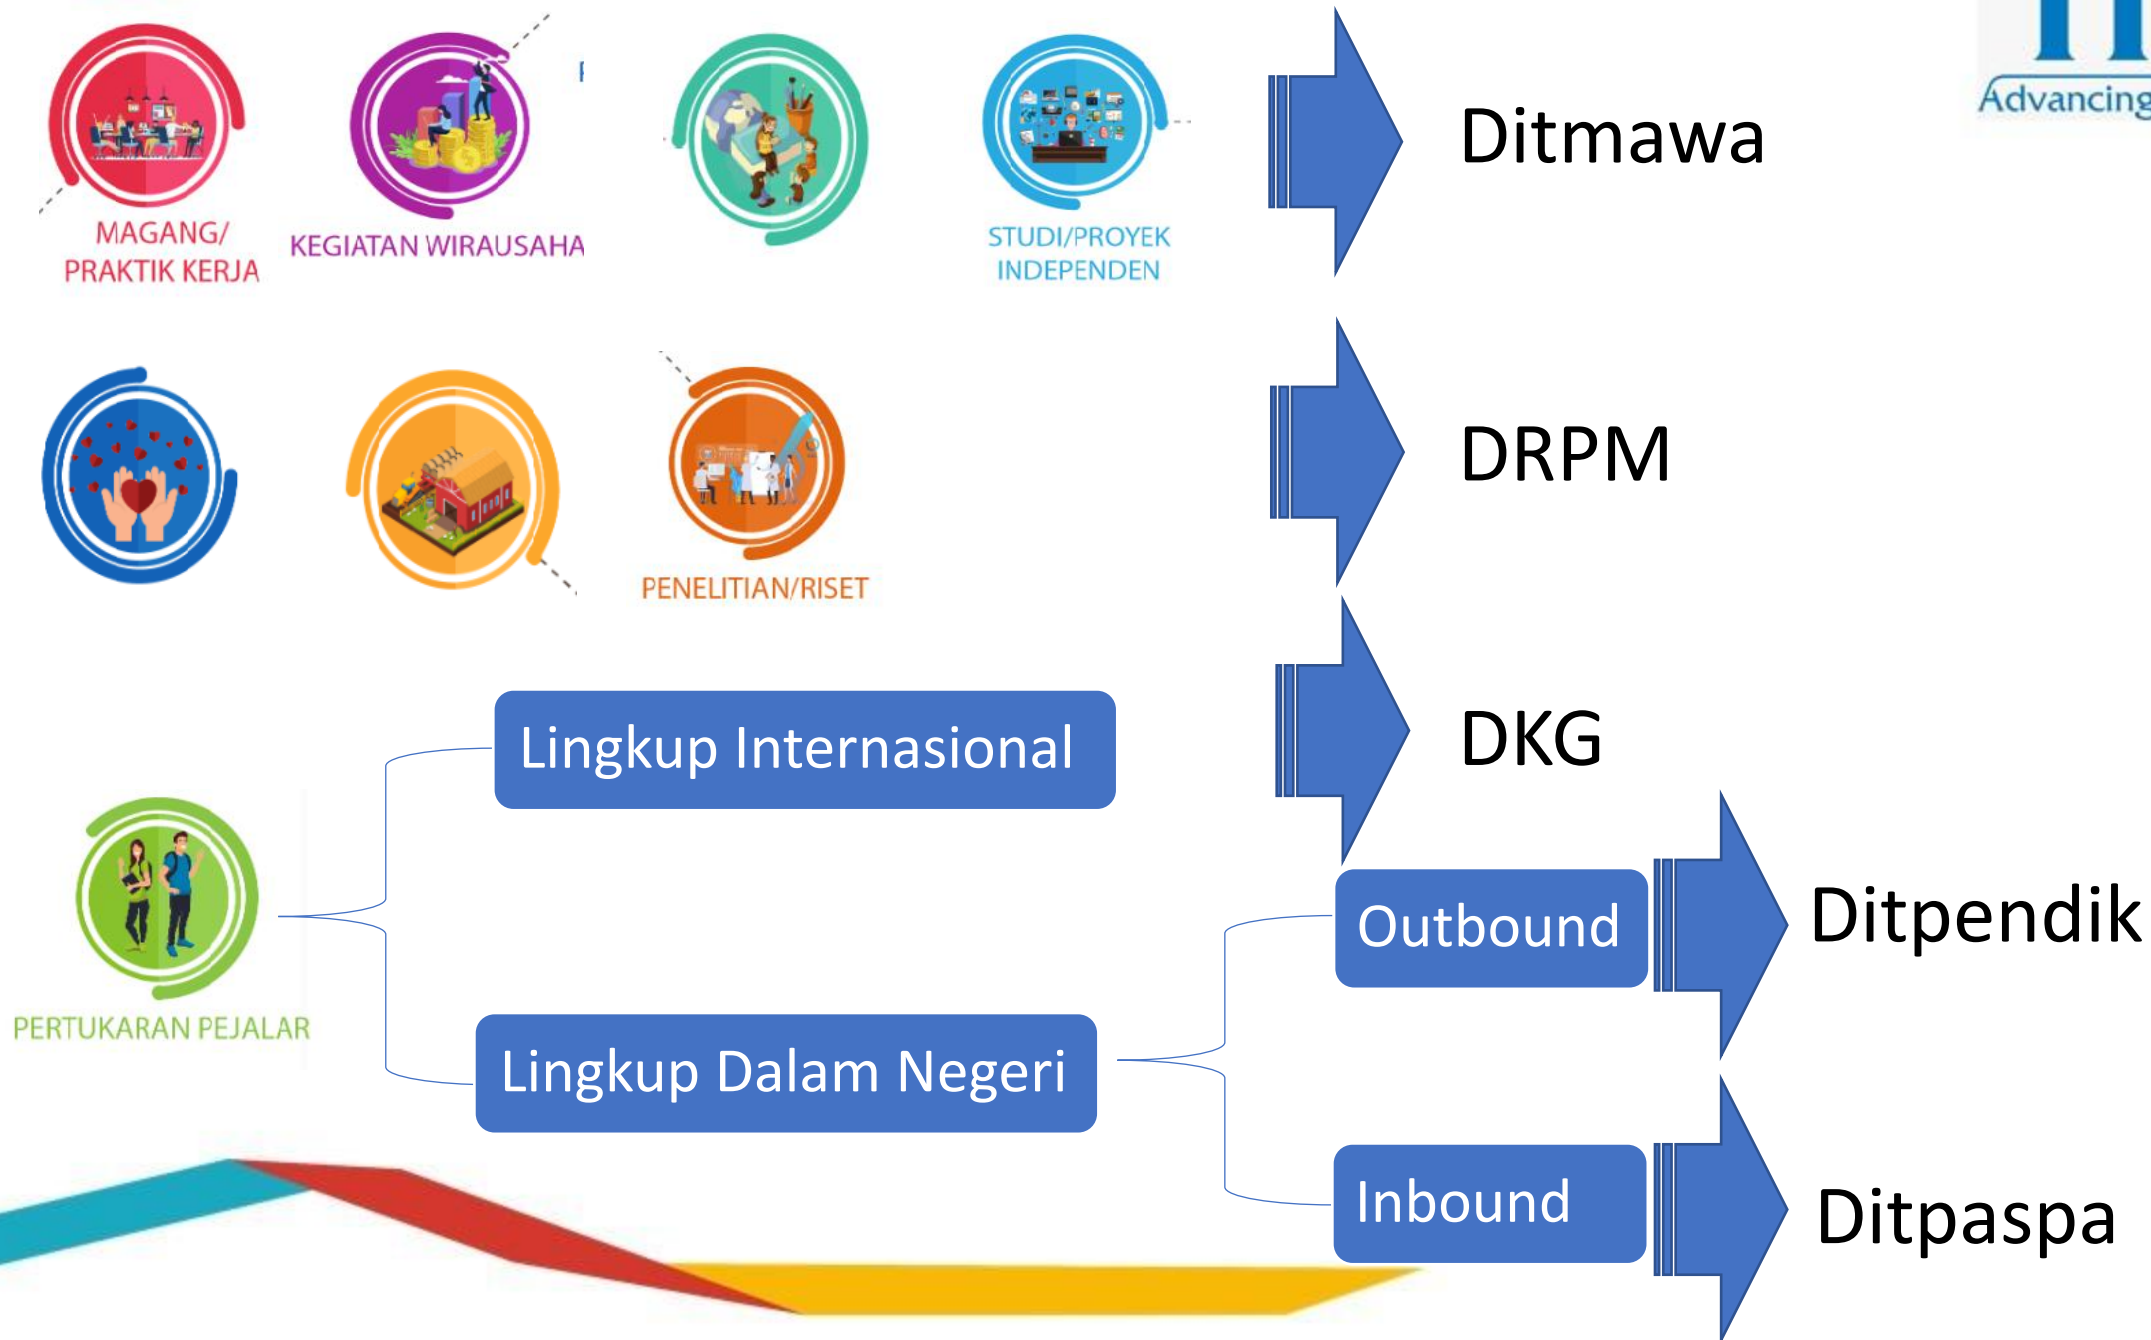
Advancing

MAGANG/ PRAKTIK KERJA

KEGIATAN WIRAUSAHA

STUDI/PROYEK INDEPENDEN

Ditmawa

PENELITIAN/RISET

DRPM

DKG

Lingkup Internasional

PERTUKARAN PEJALAR

Lingkup Dalam Negeri

Outbound

Ditpendik

Inbound

Ditpaspa